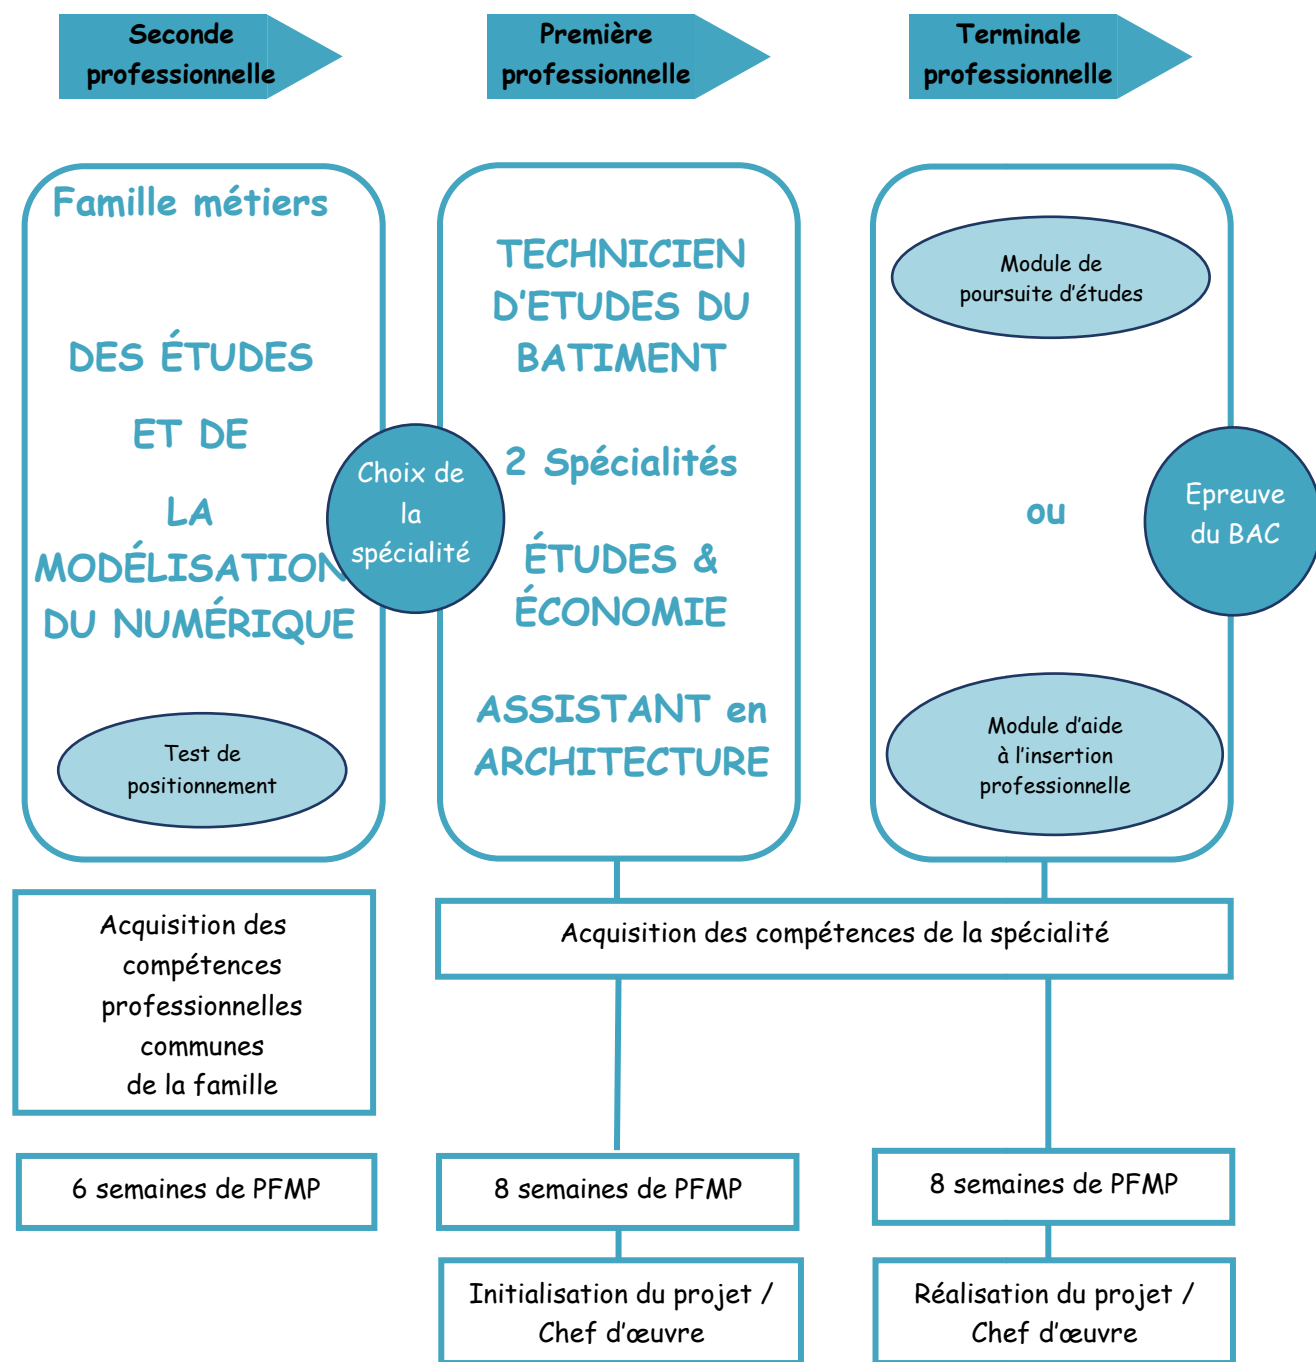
Seconde professionnelle

Première professionnelle

Terminale professionnelle

Famille métiers

DES ÉTUDES

ET DE

LA MODÉLISATION DU NUMÉRIQUE

Test de positionnement

Choix de la spécialité

TECHNICIEN D'ETUDES DU BATIMENT

2 Spécialités

ÉTUDES & ÉCONOMIE

ASSISTANT en ARCHITECTURE

Module de poursuite d'études

ou

Module d'aide à l'insertion professionnelle

Epreuve du BAC

Acquisition des compétences professionnelles communes de la famille

Acquisition des compétences de la spécialité

6 semaines de PFMP

8 semaines de PFMP

8 semaines de PFMP

Initialisation du projet / Chef d'œuvre

Réalisation du projet / Chef d'œuvre